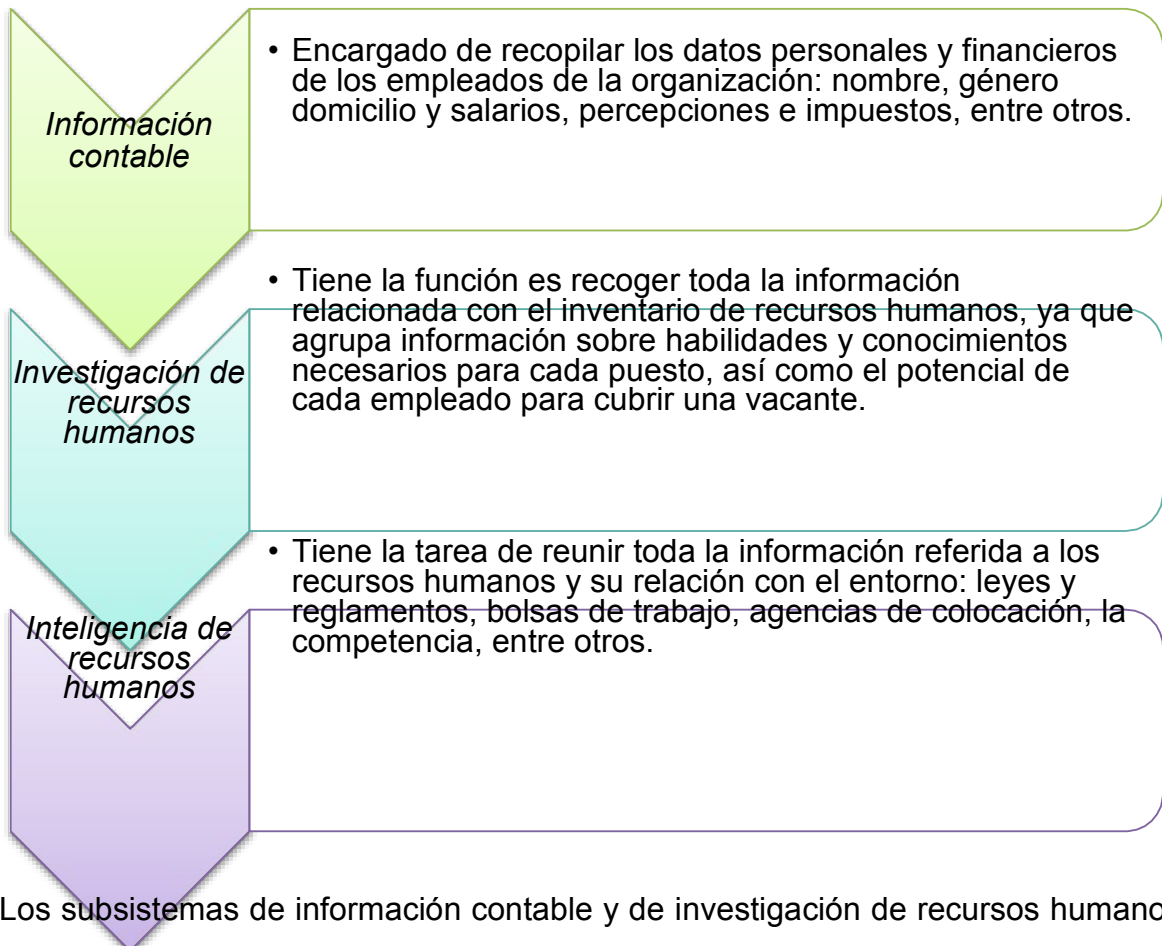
Información contable

• Encargado de recopilar los datos personales y financieros de los empleados de la organización: nombre, género domicilio y salarios, percepciones e impuestos, entre otros.

Investigación de recursos humanos

• Tiene la función es recoger toda la información relacionada con el inventario de recursos humanos, ya que agrupa información sobre habilidades y conocimientos necesarios para cada puesto, así como el potencial de cada empleado para cubrir una vacante.

Inteligencia de recursos humanos

• Tiene la tarea de reunir toda la información referida a los recursos humanos y su relación con el entorno: leyes y reglamentos, bolsas de trabajo, agencias de colocación, la competencia, entre otros.

Los subsistemas de información contable y de investigación de recursos humano